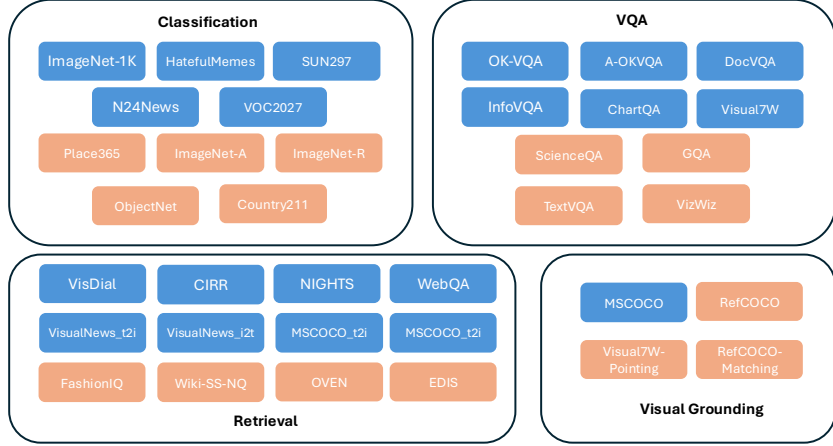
Classification

ImageNet-1K
HatefulMemes
SUN297
N24News
VOC2027
Place365
ImageNet-A
ImageNet-R
ObjectNet
Country211

VQA

OK-VQA
A-OKVQA
DocVQA
InfoVQA
ChartQA
Visual7W
ScienceQA
GQA
TextVQA
VizWiz

VisDial
CIRR
NIGHTS
WebQA
VisualNews_t2i
VisualNews_i2t
MSCOCO_t2i
MSCOCO_t2i
FashionIQ
Wiki-SS-NQ
OVEN
EDIS

Retrieval

MSCOCO
RefCOCO
Visual7W-Pointing
RefCOCO-Matching

Visual Grounding